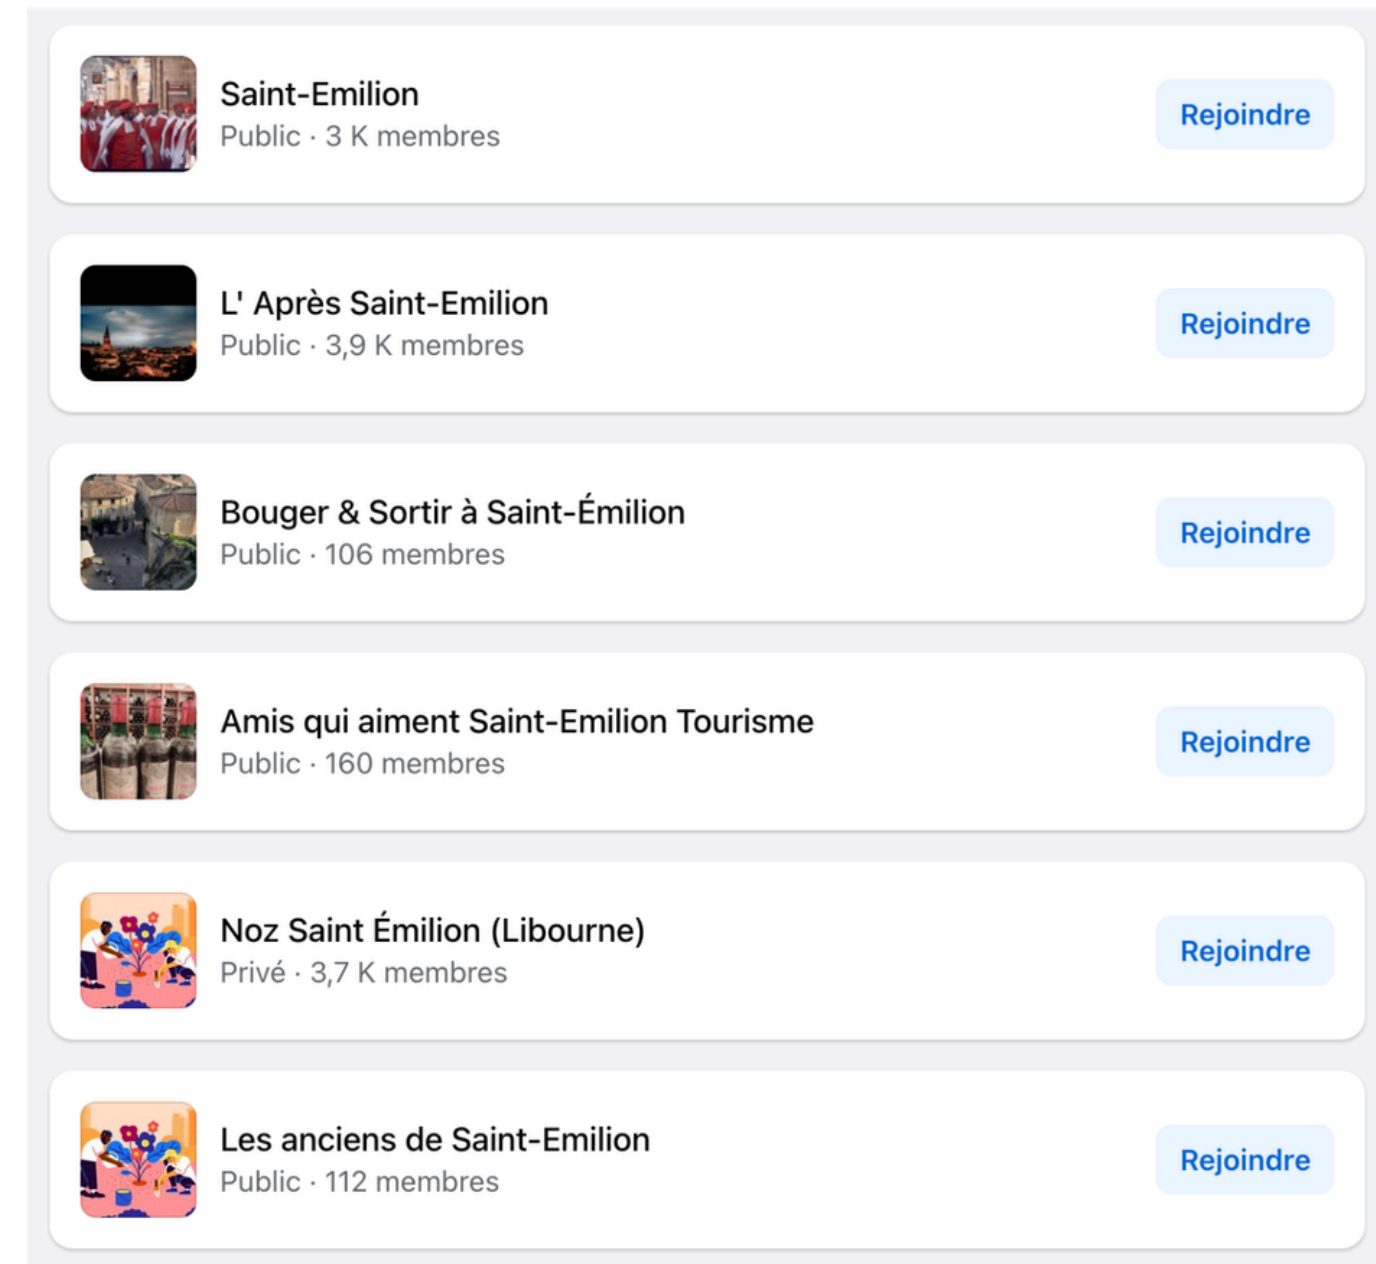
Saint-Emilion
Public · 3 K membres
Rejoindre

L' Après Saint-Emilion
Public · 3,9 K membres
Rejoindre

Bouger & Sortir à Saint-Émilion
Public · 106 membres
Rejoindre

Amis qui aiment Saint-Emilion Tourisme
Public · 160 membres
Rejoindre

Noz Saint Émilion (Libourne)
Privé · 3,7 K membres
Rejoindre

Les anciens de Saint-Emilion
Public · 112 membres
Rejoindre